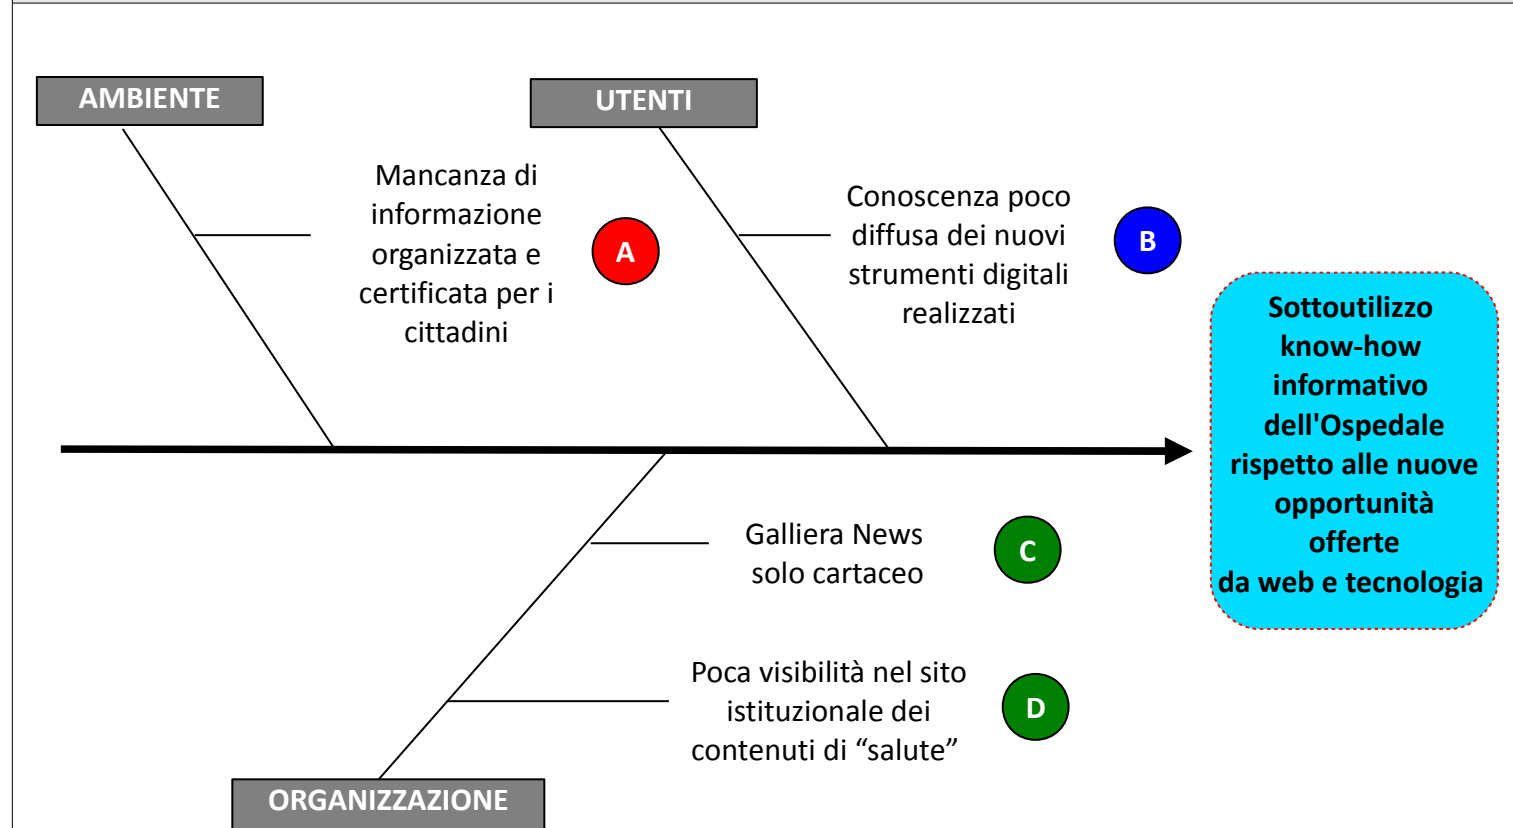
AMBIENTE

UTENTI

Mancanza di informazione organizzata e certificata per i cittadini

A

Conoscenza poco diffusa dei nuovi strumenti digitali realizzati

B

Sottoutilizzo know-how informativo dell'Ospedale rispetto alle nuove opportunità offerte da web e tecnologia

Galliera News solo cartaceo

C

Poca visibilità nel sito istituzionale dei contenuti di “salute”

D

ORGANIZZAZIONE